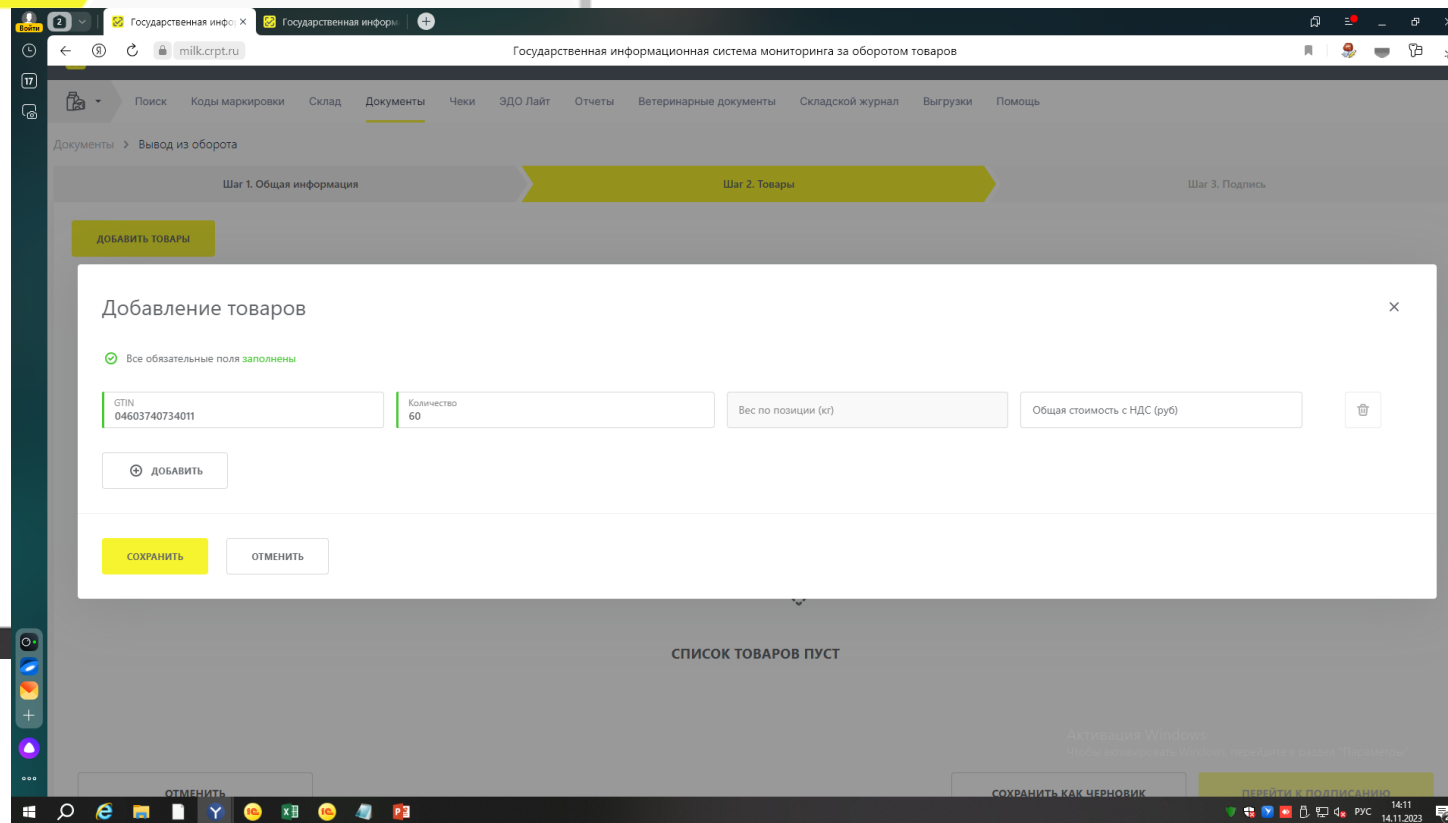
Войти 2 Государственная инфор ✕ Государственная информ

milk.crpt.ru Государственная информационная система мониторинга за оборотом товаров

17

Поиск Коды маркировки Склад Документы Чеки ЭДО Лайт Отчеты Ветеринарные документы Складской журнал Выгрузки Помощь

Документы > Вывод из оборота

Шаг 1. Общая информация

Шаг 2. Товары

Шаг 3. Подпись

ДОБАВИТЬ ТОВАРЫ

Добавление товаров

×

Все обязательные поля заполнены

| GTIN 04603740734011 | Количество 60 | Вес по позиции (кг) | Общая стоимость с НДС (руб) |
|---|---|---|---|

ДОБАВИТЬ

СОХРАНИТЬ

ОТМЕНИТЬ

СПИСОК ТОВАРОВ ПУСТ

Активация Windows
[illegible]

ОТМЕНИТЬ

СОХРАНИТЬ КАК ЧЕРНОВИК

ПЕРЕЙТИ К ПОДПИСАНИЮ

РУС 14:11 14.11.2023